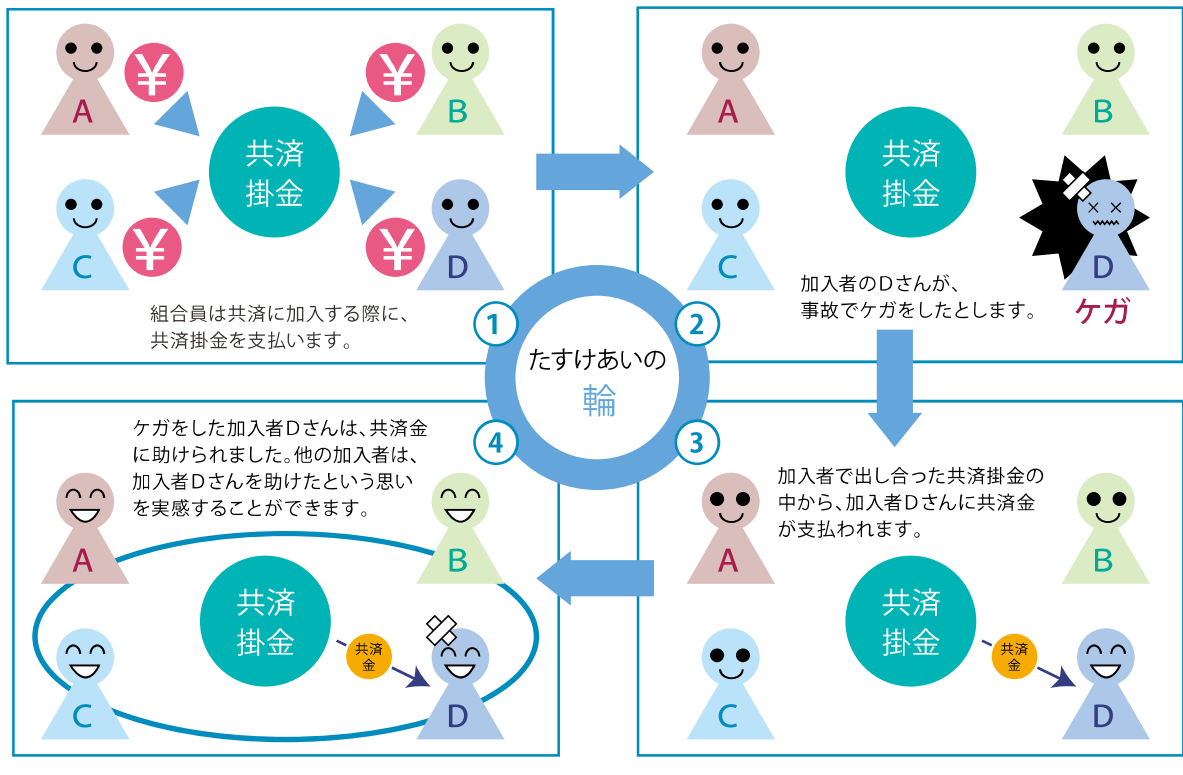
A
¥
B
¥
共済
掛金
C
¥
D
¥

組合員は共済に加入する際に、
共済掛金を支払います。

A
B
共済
掛金
C
D
加入者のDさんが、
事故でケガをしたとします。
ケガ

1
2
たすけあいの
輪
4
3

加入者で出し合った共済掛金の
中から、加入者Dさんに共済金
が支払われます。
A
B
共済
掛金
共済
金
C
D

ケガをした加入者Dさんは、共済金
に助けられました。他の加入者は、
加入者Dさんを助けたという思い
を実感することができます。
A
B
共済
掛金
共済
金
C
D